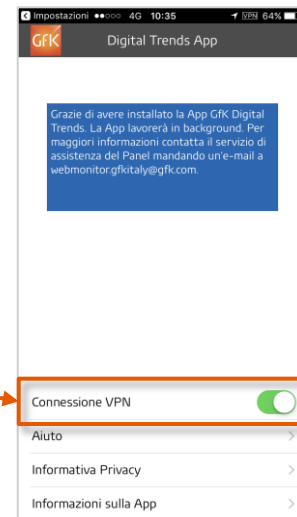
◀ Impostazioni ●●○○○ 4G 10:35 VPN 64%

GfK Digital Trends App

Grazie di avere installato la App GfK Digital Trends. La App lavorerà in background. Per maggiori informazioni contatta il servizio di assistenza del Panel mandando un'e-mail a webmonitor.gfkitaly@gfk.com.

Connessione VPN

Aiuto

Informativa Privacy

Informazioni sulla App